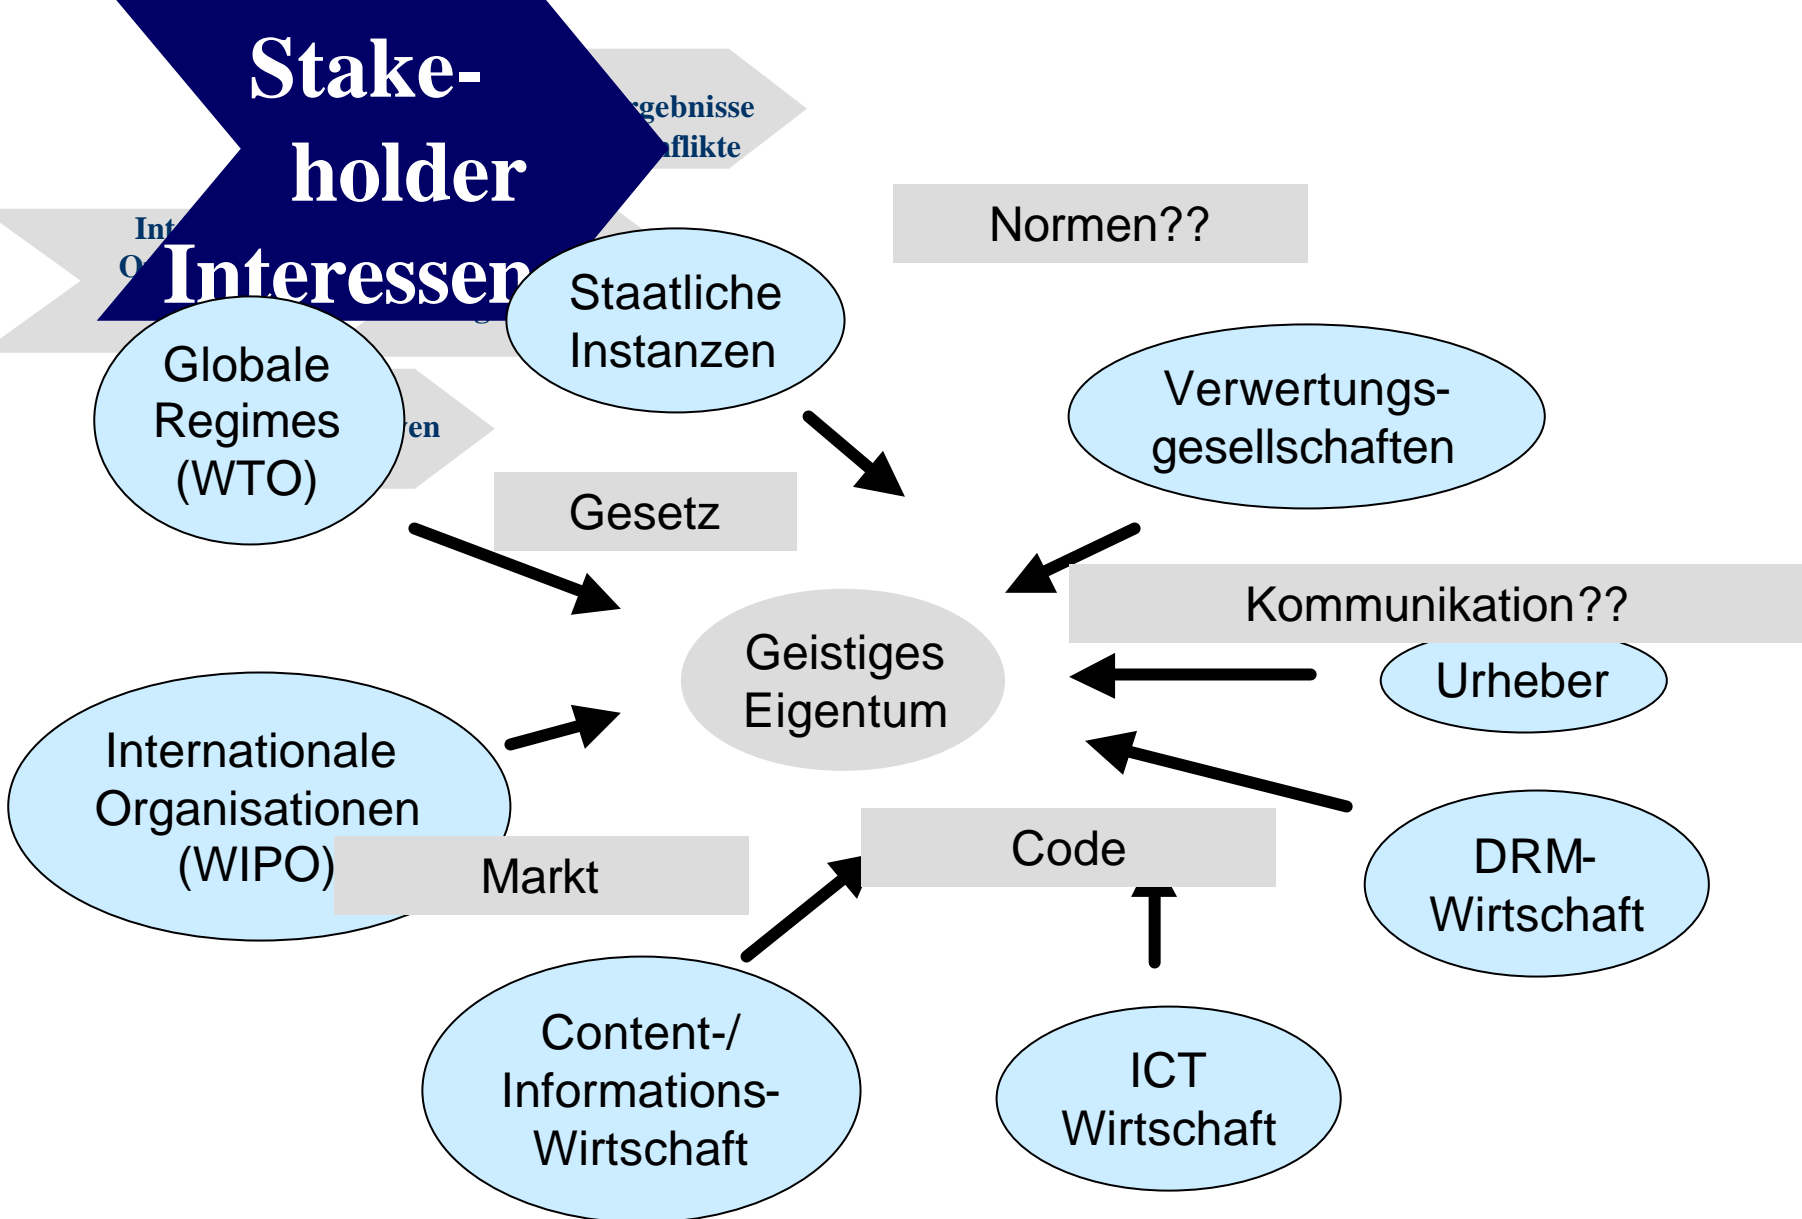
Stake-holder Interessen

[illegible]rgebnisse
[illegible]nflikte

Int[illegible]
O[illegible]

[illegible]en

Normen??

Staatliche Instanzen

Globale Regimes (WTO)

Verwertungs-gesellschaften

Gesetz

Kommunikation??

Geistiges Eigentum

Urheber

Internationale Organisationen (WIPO)

Markt

Code

DRM-Wirtschaft

Content-/ Informations-Wirtschaft

ICT Wirtschaft